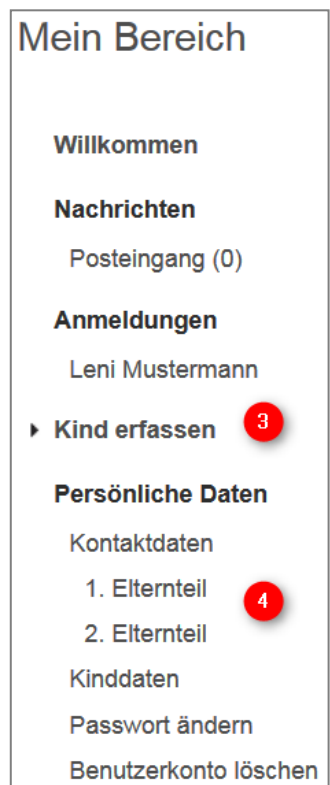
Mein Bereich

Willkommen

Nachrichten

Posteingang (0)

Anmeldungen

Leni Mustermann

Kind erfassen

3

Persönliche Daten

Kontaktdaten

1. Elternteil

4

2. Elternteil

Kinddaten

Passwort ändern

Benutzerkonto löschen